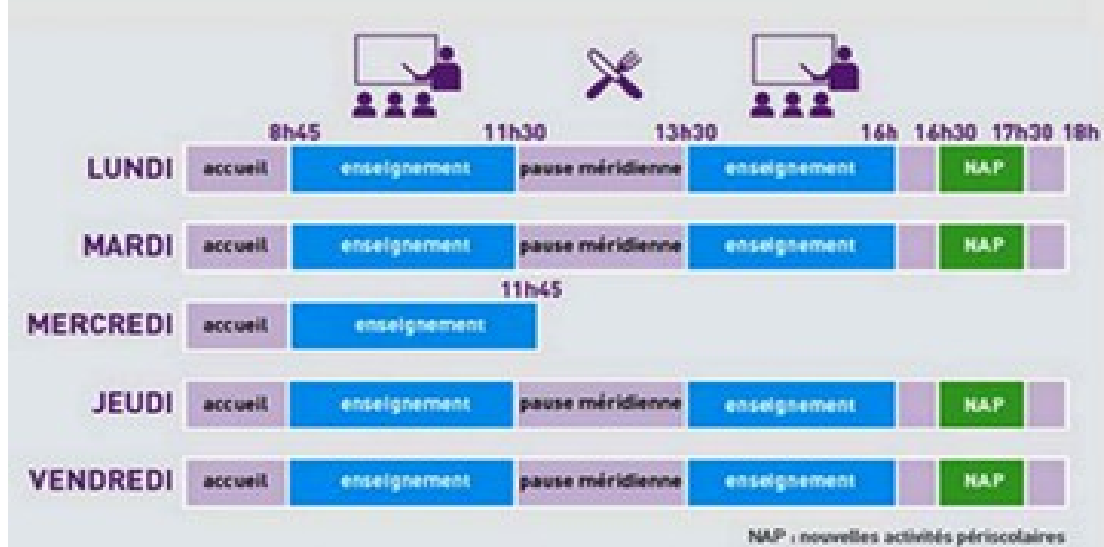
8h45 11h30 13h30 16h 16h30 17h30 18h

LUNDI accueil enseignement pause méridienne enseignement NAP

MARDI accueil enseignement pause méridienne enseignement NAP

11h45

MERCREDI accueil enseignement

JEUDI accueil enseignement pause méridienne enseignement NAP

VENDREDI accueil enseignement pause méridienne enseignement NAP

NAP : nouvelles activités périscolaires